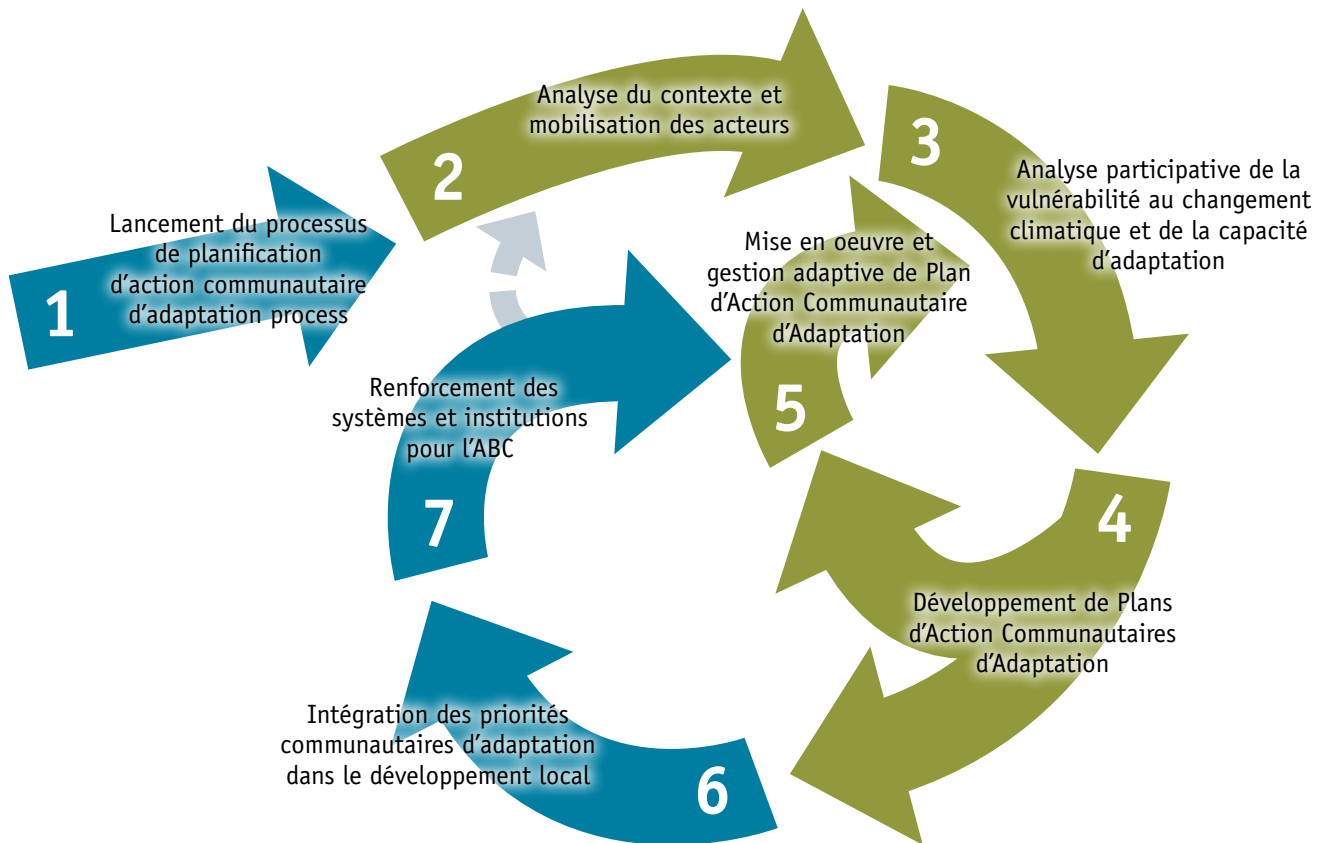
1

Lancement du processus de planification d’action communautaire d’adaptation process

2

Analyse du contexte et mobilisation des acteurs

3

Analyse participative de la vulnérabilité au changement climatique et de la capacité d’adaptation

4

Développement de Plans d’Action Communautaires d’Adaptation

5

Mise en oeuvre et gestion adaptive de Plan d’Action Communautaire d’Adaptation

6

Intégration des priorités communautaires d’adaptation dans le développement local

7

Renforcement des systèmes et institutions pour l’ABC